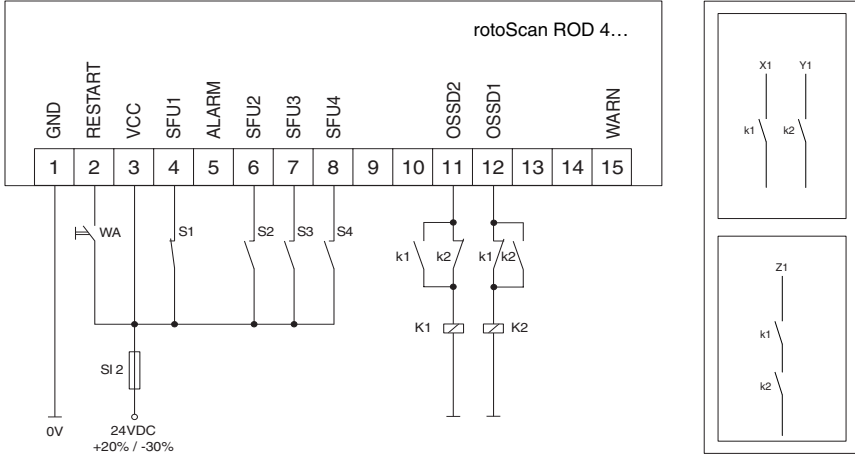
rotoScan ROD 4…

GND RESTART VCC SFU1 ALARM SFU2 SFU3 SFU4 OSSD2 OSSD1 WARN

| 1 | 2 | 3 | 4 | 5 | 6 | 7 | 8 | 9 | 10 | 11 | 12 | 13 | 14 | 15 |
|---|---|---|---|---|---|---|---|---|---|---|---|---|---|---|

WA S1 S2 S3 S4

k1 k2 k1 k2

K1 K2

SI 2

0V

24VDC
+20% / -30%

X1 Y1
k1 k2

Z1
k1
k2